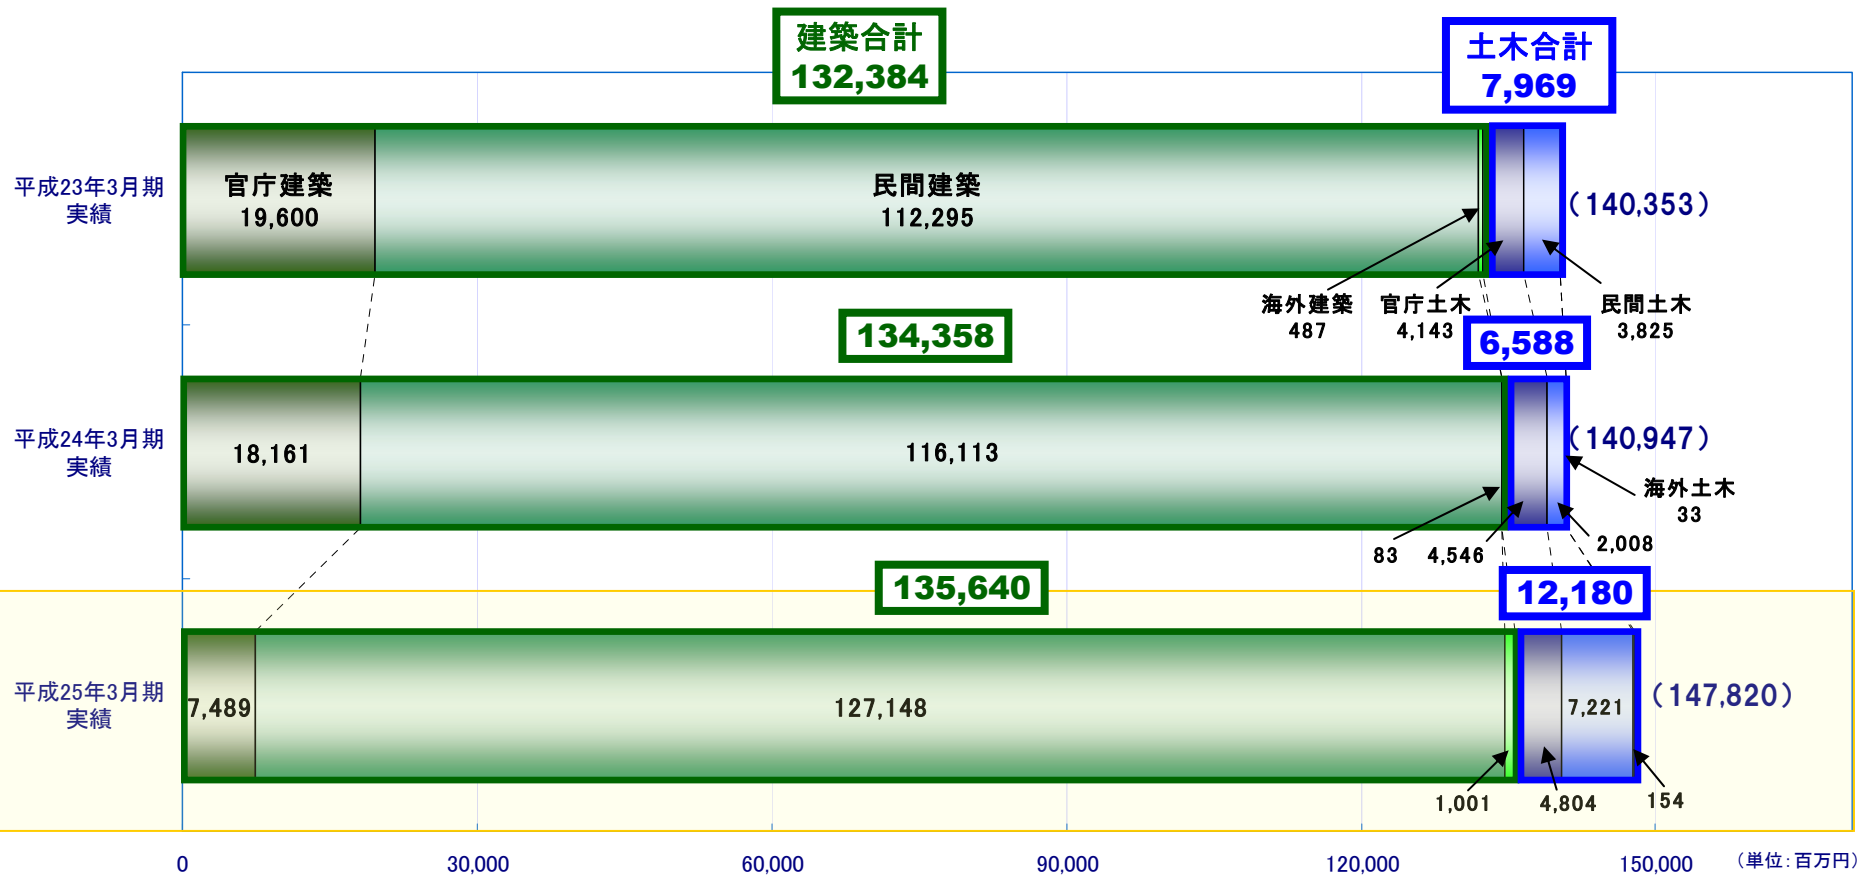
建築合計
132,384

土木合計
7,969

平成23年3月期
実績

官庁建築
19,600

民間建築
112,295

(140,353)

海外建築
487

官庁土木
4,143

民間土木
3,825

134,358

6,588

平成24年3月期
実績

18,161

116,113

(140,947)

海外土木
33

83

4,546

2,008

135,640

12,180

平成25年3月期
実績

7,489

127,148

7,221

(147,820)

1,001

4,804

154

0
30,000
60,000
90,000
120,000
150,000
(単位:百万円)